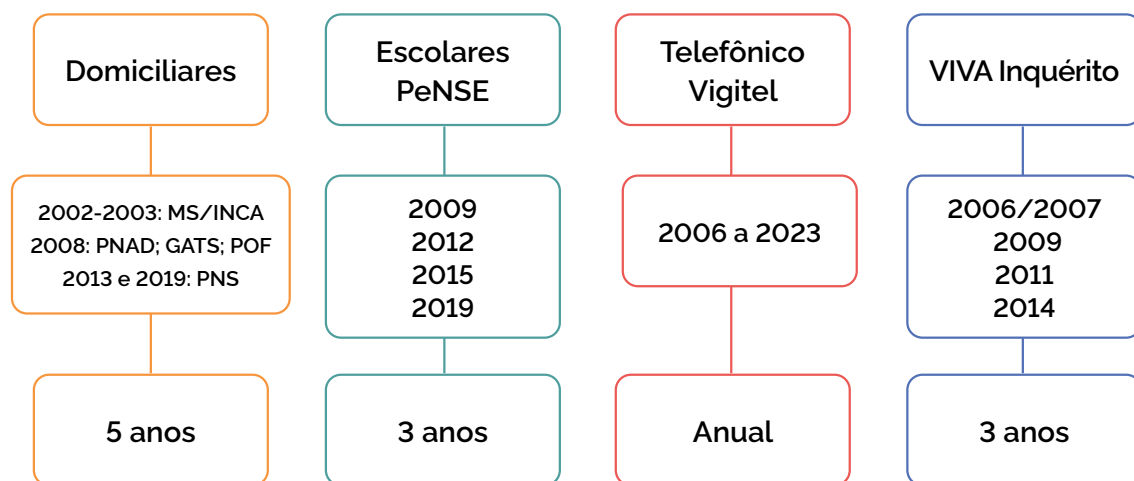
Domiciliares

2002-2003: MS/INCA
2008: PNAD; GATS; POF
2013 e 2019: PNS

5 anos

Escolares
PeNSE

2009
2012
2015
2019

3 anos

Telefônico
Vigitel

2006 a 2023

Anual

VIVA Inquérito

2006/2007
2009
2011
2014

3 anos